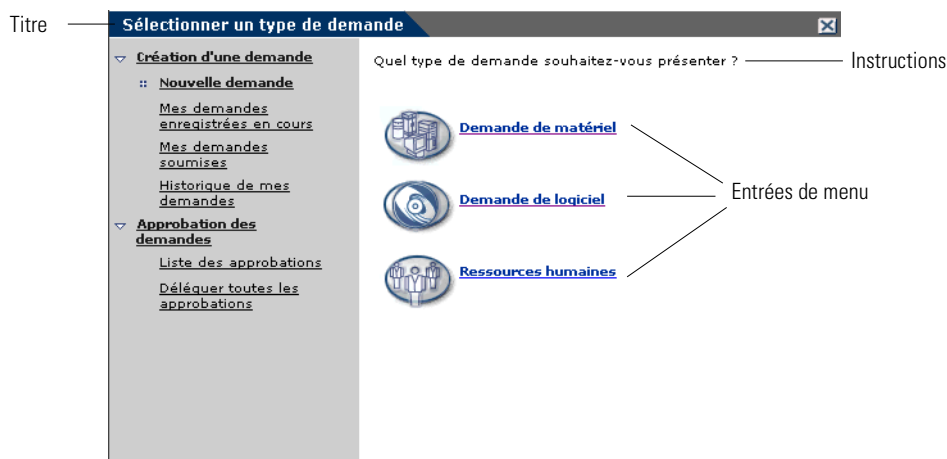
Titre

Sélectionner un type de demande

Création d'une demande

Nouvelle demande

Mes demandes enregistrées en cours

Mes demandes soumises

Historique de mes demandes

Approbation des demandes

Liste des approbations

Déléguer toutes les approbations

Quel type de demande souhaitez-vous présenter ?

Instructions

Demande de matériel

Demande de logiciel

Ressources humaines

Entrées de menu